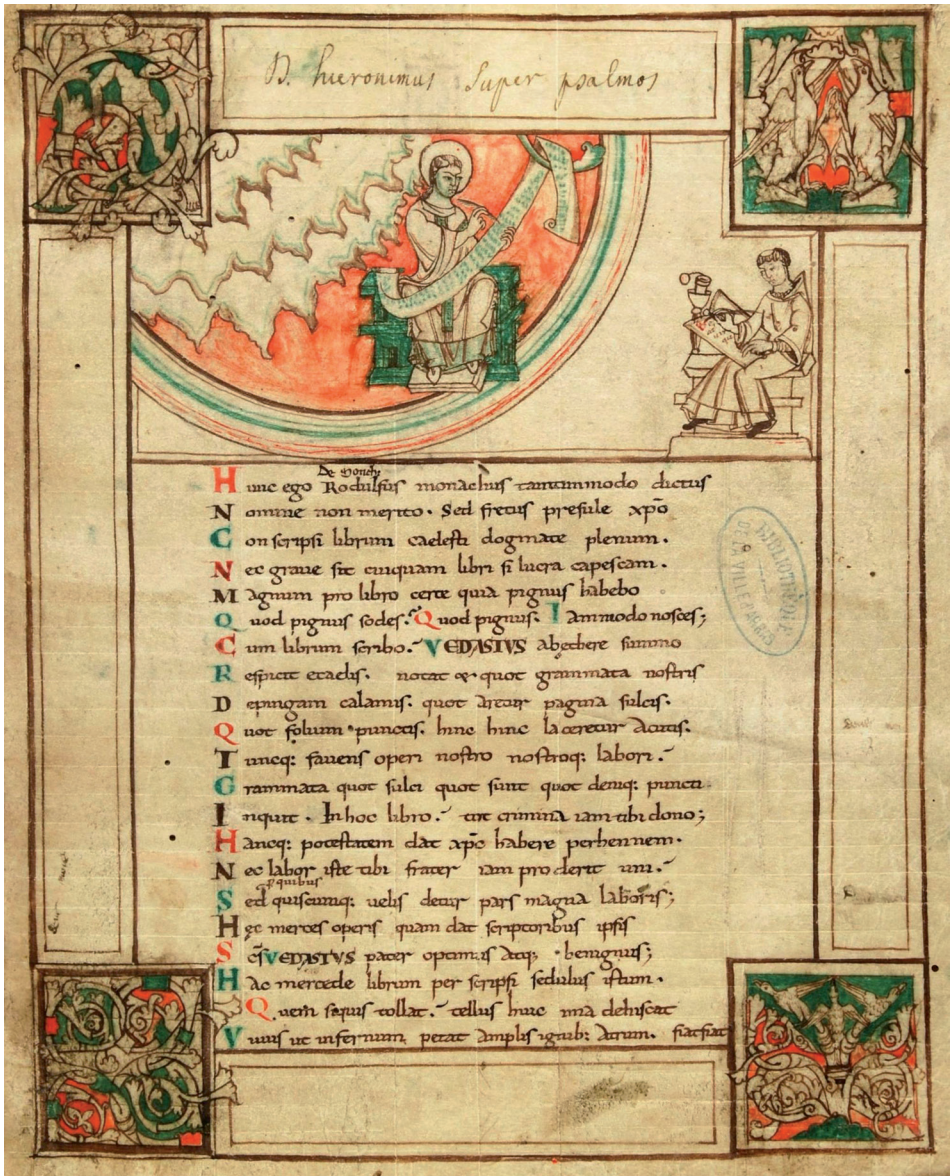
B. hieronimus Super psalmos

De Honeḱ
Hunc ego Rodulfus monachus tantummodo dictus
Nomine non merito. Sed fretus presule xp̄o
Conscripsi librum caelesti dogmate plenum.
Nec graue sit cuiquam libri si lucra capescam.
Magnum pro libro certe quia pignus habebo
Quod pignus sodes? Quod pignus? Iam modo nosces;
Cum librum scribo. VEDASTUS ab ethere summo
Respicit exactis. notat et quot grammata nostris
Depingam calamis. quot ducam pagina sulcis.
Quot folium punctis. hinc hinc laceretur acutis.
Tuncq; fauens operi nostro nostroq; labori.
Grammata quot sulci quot sunt quot denique puncti
Inquit. In hoc libro. tot crimina iam tibi dono;
Hancq; potestatem dat xp̄c habere perhennem.
Nec labor iste tibi frater iam proderit uni.
a quibus
Sed quiscumq; uelis detur pars magna laboris;
Hec merces operis quam dat scriptoribus ipsis
Est VEDASTUS pater optimus atq; benignus;
Hac mercede librum perscripsi sedulus istum.
Quem si quis tollat. tellus huic ima dehiscat
Viuus ut infernum petat amplis ignib; durum. fiat fiat

BIBLIOTHÈQUE DE LA VILLE D'ARRAS